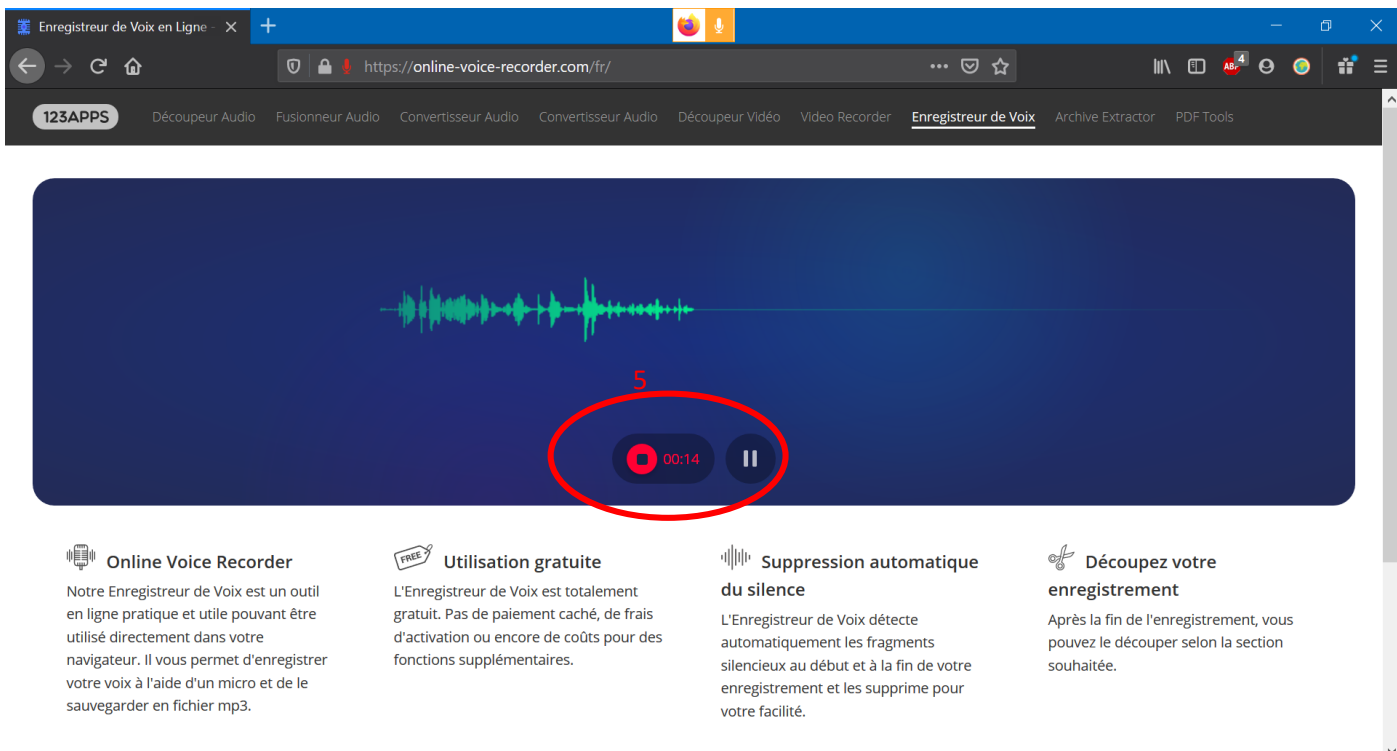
Enregistreur de Voix en Ligne -

https://online-voice-recorder.com/fr/

123APPS Découpeur Audio Fusionneur Audio Convertisseur Audio Convertisseur Audio Découpeur Vidéo Video Recorder Enregistreur de Voix Archive Extractor PDF Tools

5

00:14

Online Voice Recorder

Notre Enregistreur de Voix est un outil en ligne pratique et utile pouvant être utilisé directement dans votre navigateur. Il vous permet d'enregistrer votre voix à l'aide d'un micro et de le sauvegarder en fichier mp3.

FREE Utilisation gratuite

L'Enregistreur de Voix est totalement gratuit. Pas de paiement caché, de frais d'activation ou encore de coûts pour des fonctions supplémentaires.

Suppression automatique du silence

L'Enregistreur de Voix détecte automatiquement les fragments silencieux au début et à la fin de votre enregistrement et les supprime pour votre facilité.

Découpez votre enregistrement

Après la fin de l'enregistrement, vous pouvez le découper selon la section souhaitée.